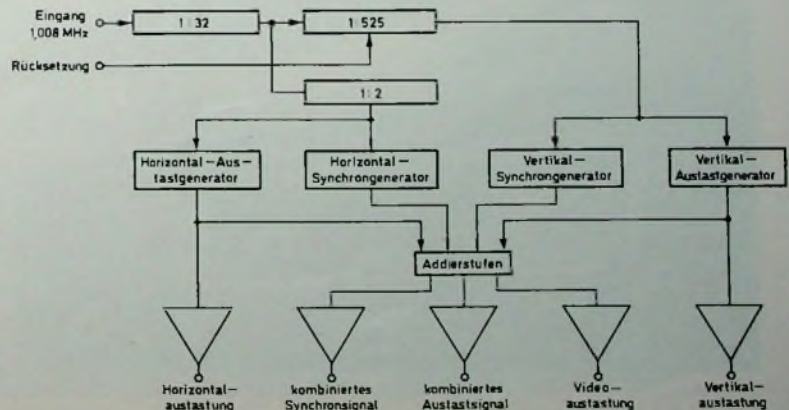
Eingang 1,008 MHz

1 : 32

1 : 525

Rücksetzung

1 : 2

Horizontal-Austastgenerator

Horizontal-Synchrongenerator

Vertikal-Synchrongenerator

Vertikal-Austastgenerator

Addierstufen

Horizontal-austastung

kombiniertes Synchronsignal

kombiniertes Austastsignal

Video-austastung

Vertikal-austastung